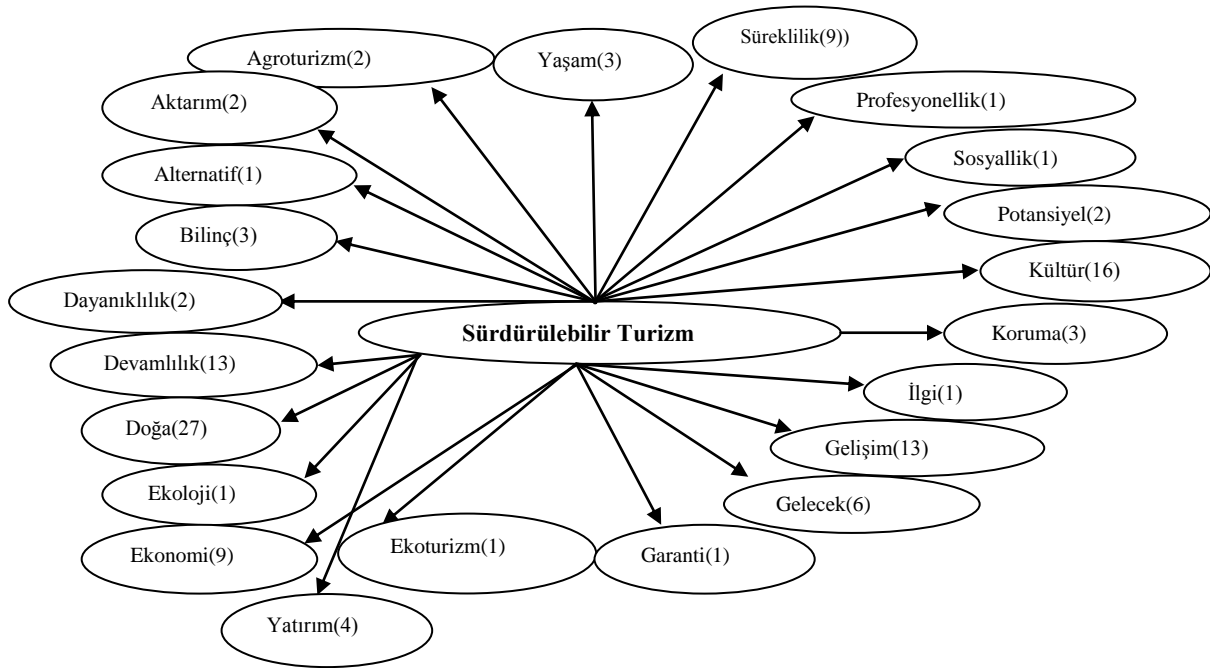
Agroturizm(2)

Yaşam(3)

Süreklilik(9))

Aktarım(2)

Profesyonellik(1)

Alternatif(1)

Sosyallik(1)

Potansiyel(2)

Bilinç(3)

Kültür(16)

Dayanıklılık(2)

Sürdürülebilir Turizm

Koruma(3)

Devamlılık(13)

İlgi(1)

Doğa(27)

Gelişim(13)

Ekoloji(1)

Gelecek(6)

Ekonomi(9)

Ekoturizm(1)

Garanti(1)

Yatırım(4)